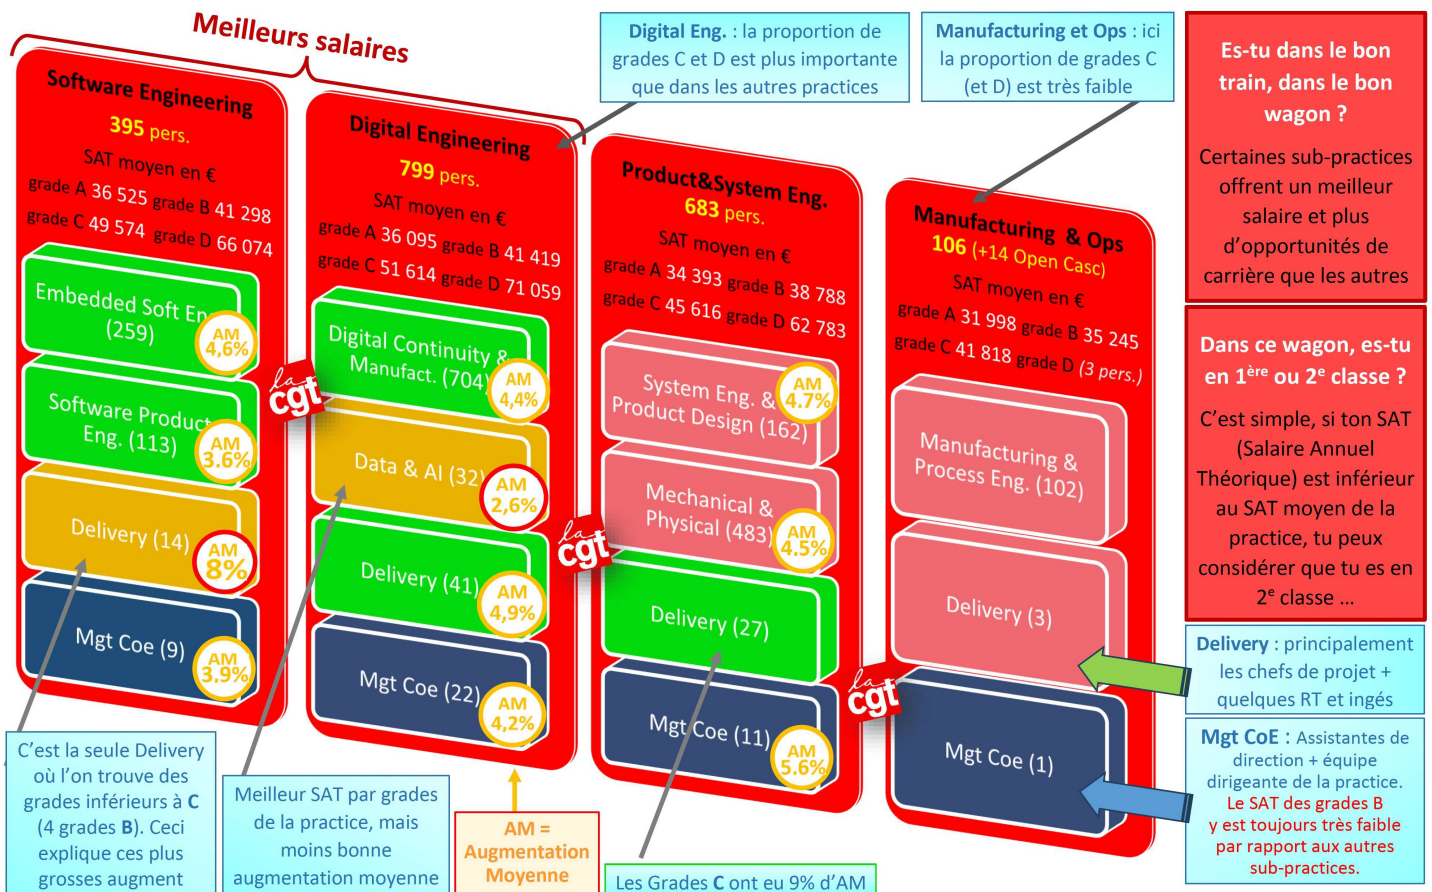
Meilleurs salaires

Software Engineering
395 pers.
SAT moyen en €
grade A 36 525 grade B 41 298
grade C 49 574 grade D 66 074

Embedded Soft En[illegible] (259)
AM 4,6%

Software Product Eng. (113)
AM 3.6%

Delivery (14)
AM 8%

Mgt Coe (9)
AM 3.9%

Digital Engineering
799 pers.
SAT moyen en €
grade A 36 095 grade B 41 419
grade C 51 614 grade D 71 059

Digital Continuity & Manufact. (704)
AM 4,4%

Data & AI (32)
AM 2,6%

Delivery (41)
AM 4,9%

Mgt Coe (22)
AM 4,2%

la cgt

Digital Eng. : la proportion de grades C et D est plus importante que dans les autres practices

Manufacturing et Ops : ici la proportion de grades C (et D) est très faible

Product&System Eng.
683 pers.
SAT moyen en €
grade A 34 393 grade B 38 788
grade C 45 616 grade D 62 783

System Eng. & Product Design (162)
AM 4.7%

Mechanical & Physical (483)
AM 4.5%

Delivery (27)

Mgt Coe (11)
AM 5.6%

la cgt

Manufacturing & Ops
106 (+14 Open Casc)
SAT moyen en €
grade A 31 998 grade B 35 245
grade C 41 818 grade D (3 pers.)

Manufacturing & Process Eng. (102)

Delivery (3)

Mgt Coe (1)

la cgt

Es-tu dans le bon train, dans le bon wagon ?

Certaines sub-practices offrent un meilleur salaire et plus d'opportunités de carrière que les autres

Dans ce wagon, es-tu en 1$^{ère}$ ou 2$^{e}$ classe ?

C'est simple, si ton SAT (Salaire Annuel Théorique) est inférieur au SAT moyen de la practice, tu peux considérer que tu es en 2$^{e}$ classe ...

Delivery : principalement les chefs de projet + quelques RT et ingés

Mgt CoE : Assistantes de direction + équipe dirigeante de la practice. Le SAT des grades B y est toujours très faible par rapport aux autres sub-practices.

C'est la seule Delivery où l'on trouve des grades inférieurs à C (4 grades B). Ceci explique ces plus grosses augment

Meilleur SAT par grades de la practice, mais moins bonne augmentation moyenne

AM = Augmentation Moyenne

Les Grades C ont eu 9% d'AM